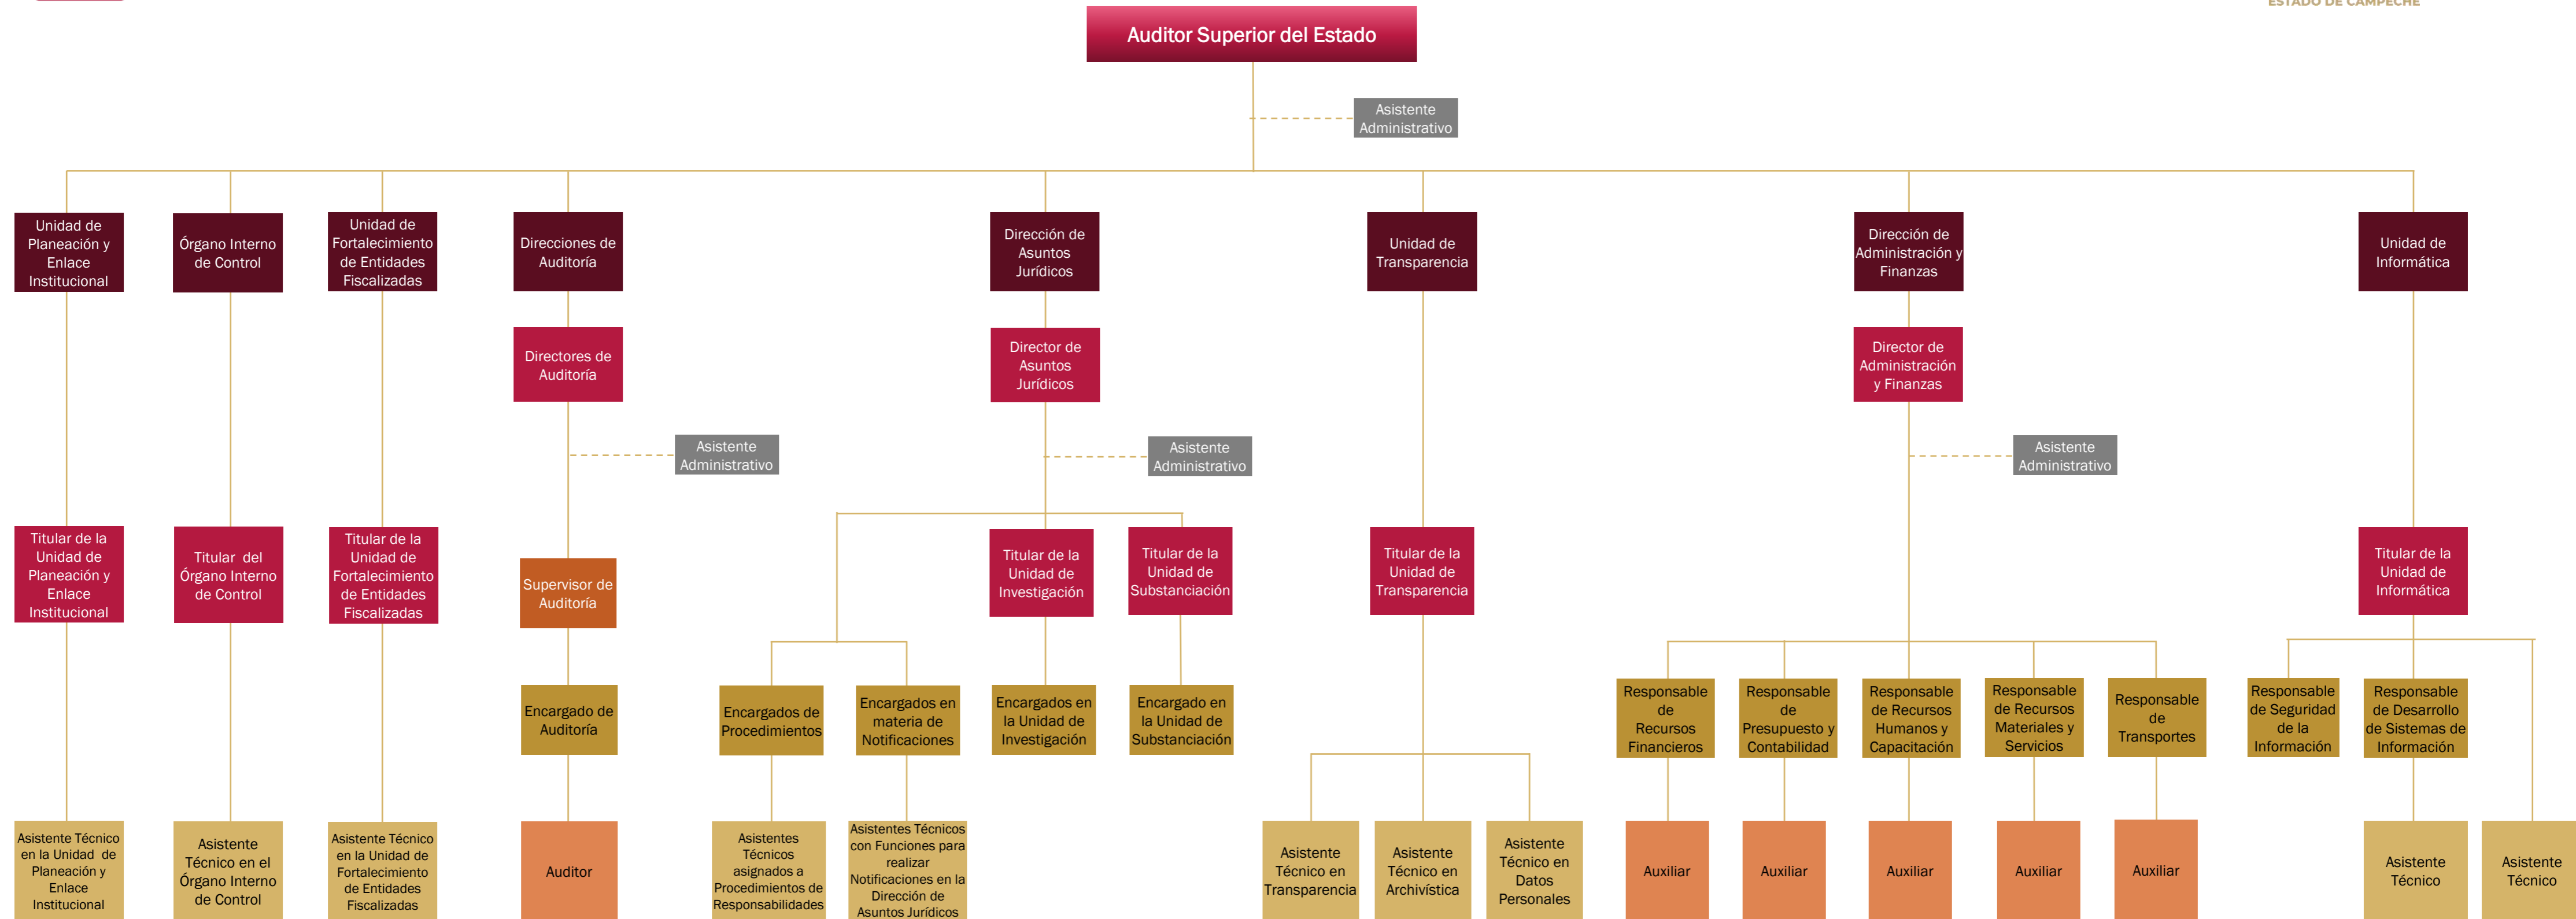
ESTADO DE CAMPECHE

Auditor Superior del Estado

Asistente Administrativo

Unidad de Planeación y Enlace Institucional

Órgano Interno de Control

Unidad de Fortalecimiento de Entidades Fiscalizadas

Direcciones de Auditoría

Dirección de Asuntos Jurídicos

Unidad de Transparencia

Dirección de Administración y Finanzas

Unidad de Informática

Directores de Auditoría

Director de Asuntos Jurídicos

Director de Administración y Finanzas

Asistente Administrativo

Asistente Administrativo

Asistente Administrativo

Titular de la Unidad de Planeación y Enlace Institucional

Titular del Órgano Interno de Control

Titular de la Unidad de Fortalecimiento de Entidades Fiscalizadas

Supervisor de Auditoría

Titular de la Unidad de Investigación

Titular de la Unidad de Substanciación

Titular de la Unidad de Transparencia

Titular de la Unidad de Informática

Encargado de Auditoría

Encargados de Procedimientos

Encargados en materia de Notificaciones

Encargados en la Unidad de Investigación

Encargado en la Unidad de Substanciación

Responsable de Recursos Financieros

Responsable de Presupuesto y Contabilidad

Responsable de Recursos Humanos y Capacitación

Responsable de Recursos Materiales y Servicios

Responsable de Transportes

Responsable de Seguridad de la Información

Responsable de Desarrollo de Sistemas de Información

Asistente Técnico en la Unidad de Planeación y Enlace Institucional

Asistente Técnico en el Órgano Interno de Control

Asistente Técnico en la Unidad de Fortalecimiento de Entidades Fiscalizadas

Auditor

Asistentes Técnicos asignados a Procedimientos de Responsabilidades

Asistentes Técnicos con Funciones para realizar Notificaciones en la Dirección de Asuntos Jurídicos

Asistente Técnico en Transparencia

Asistente Técnico en Archivística

Asistente Técnico en Datos Personales

Auxiliar

Auxiliar

Auxiliar

Auxiliar

Auxiliar

Asistente Técnico

Asistente Técnico